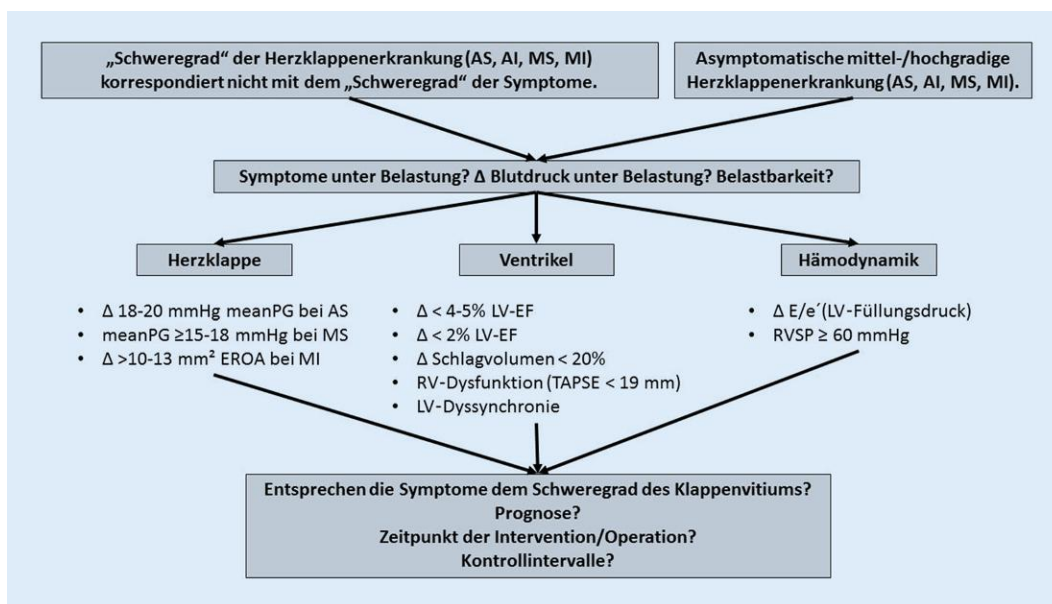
„Schweregrad“ der Herzklappenerkrankung (AS, AI, MS, MI) korrespondiert nicht mit dem „Schweregrad“ der Symptome.

Asymptomatische mittel-/hochgradige Herzklappenerkrankung (AS, AI, MS, MI).

Symptome unter Belastung? Δ Blutdruck unter Belastung? Belastbarkeit?

Herzklappe

Ventrikel

Hämodynamik

- Δ 18-20 mmHg meanPG bei AS
- meanPG ≥15-18 mmHg bei MS
- Δ >10-13 mm² EROA bei MI

- Δ < 4-5% LV-EF
- Δ < 2% LV-EF
- Δ Schlagvolumen < 20%
- RV-Dysfunktion (TAPSE < 19 mm)
- LV-Dyssynchronie

- Δ E/e´(LV-Füllungsdruck)
- RVSP ≥ 60 mmHg

Entsprechen die Symptome dem Schweregrad des Klappenvitiums?
Prognose?
Zeitpunkt der Intervention/Operation?
Kontrollintervalle?